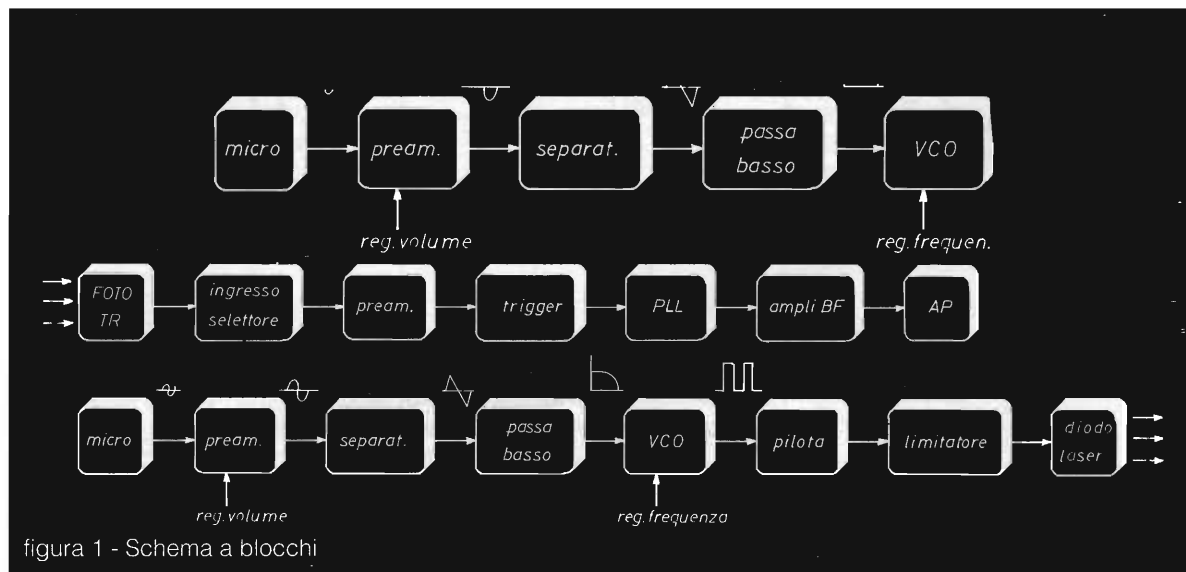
micro

pream.

separat.

passa basso

VCO

reg. volume

reg. frequen.

FOTO TR

ingresso selettore

pream.

trigger

PLL

ampli BF

AP

micro

pream.

separat.

passa basso

VCO

pilota

limitatore

diodo laser

reg. volume

reg. frequenza

figura 1 - Schema a blocchi